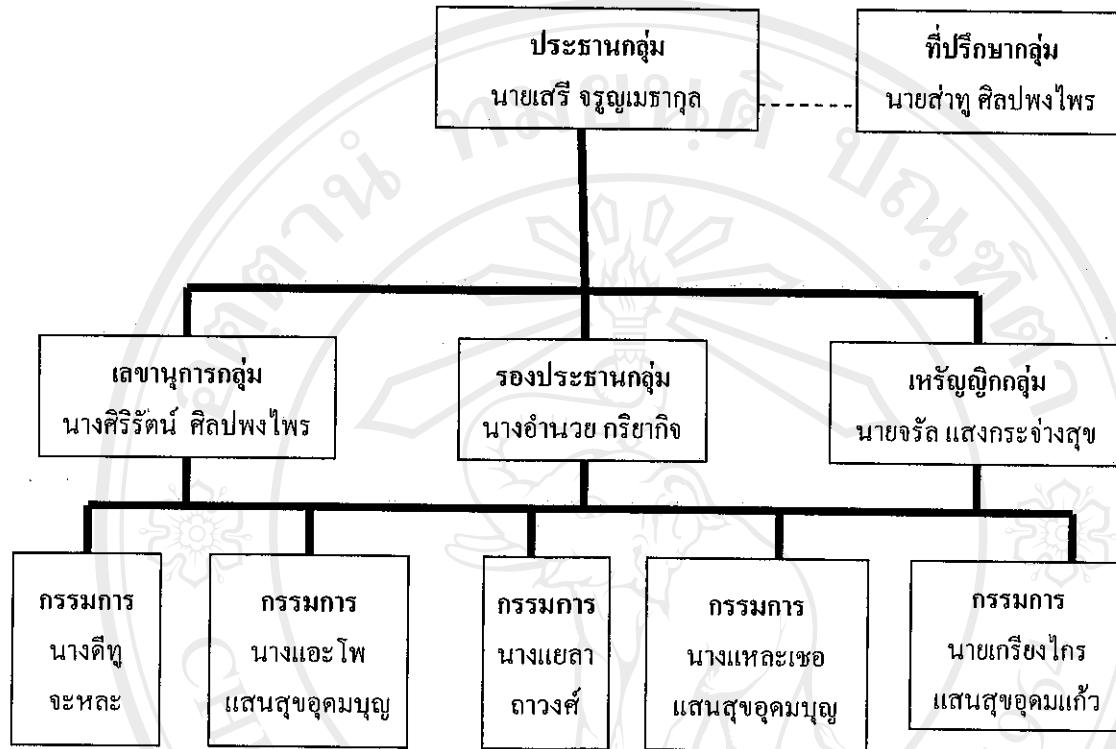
ประธานกลุ่ม
นายเสรี จรูญเมธากุล

ที่ปรึกษากลุ่ม
นายส่าทู ศิลปพงไพร

เลขานุการกลุ่ม
นางศิริรัตน์ ศิลปพงไพร

รองประธานกลุ่ม
นางอำนวย กริยากิจ

เหรัญญิกกลุ่ม
นายจรัล แสงกระจ่างสุข

กรรมการ
นางดีทู
จะหละ

กรรมการ
นางแอะโพ
แสนสุขอุดมบุญ

กรรมการ
นางแยลา
ถาวงศ์

กรรมการ
นางแหละเชอ
แสนสุขอุดมบุญ

กรรมการ
นายเกรียงไกร
แสนสุขอุดมแก้ว